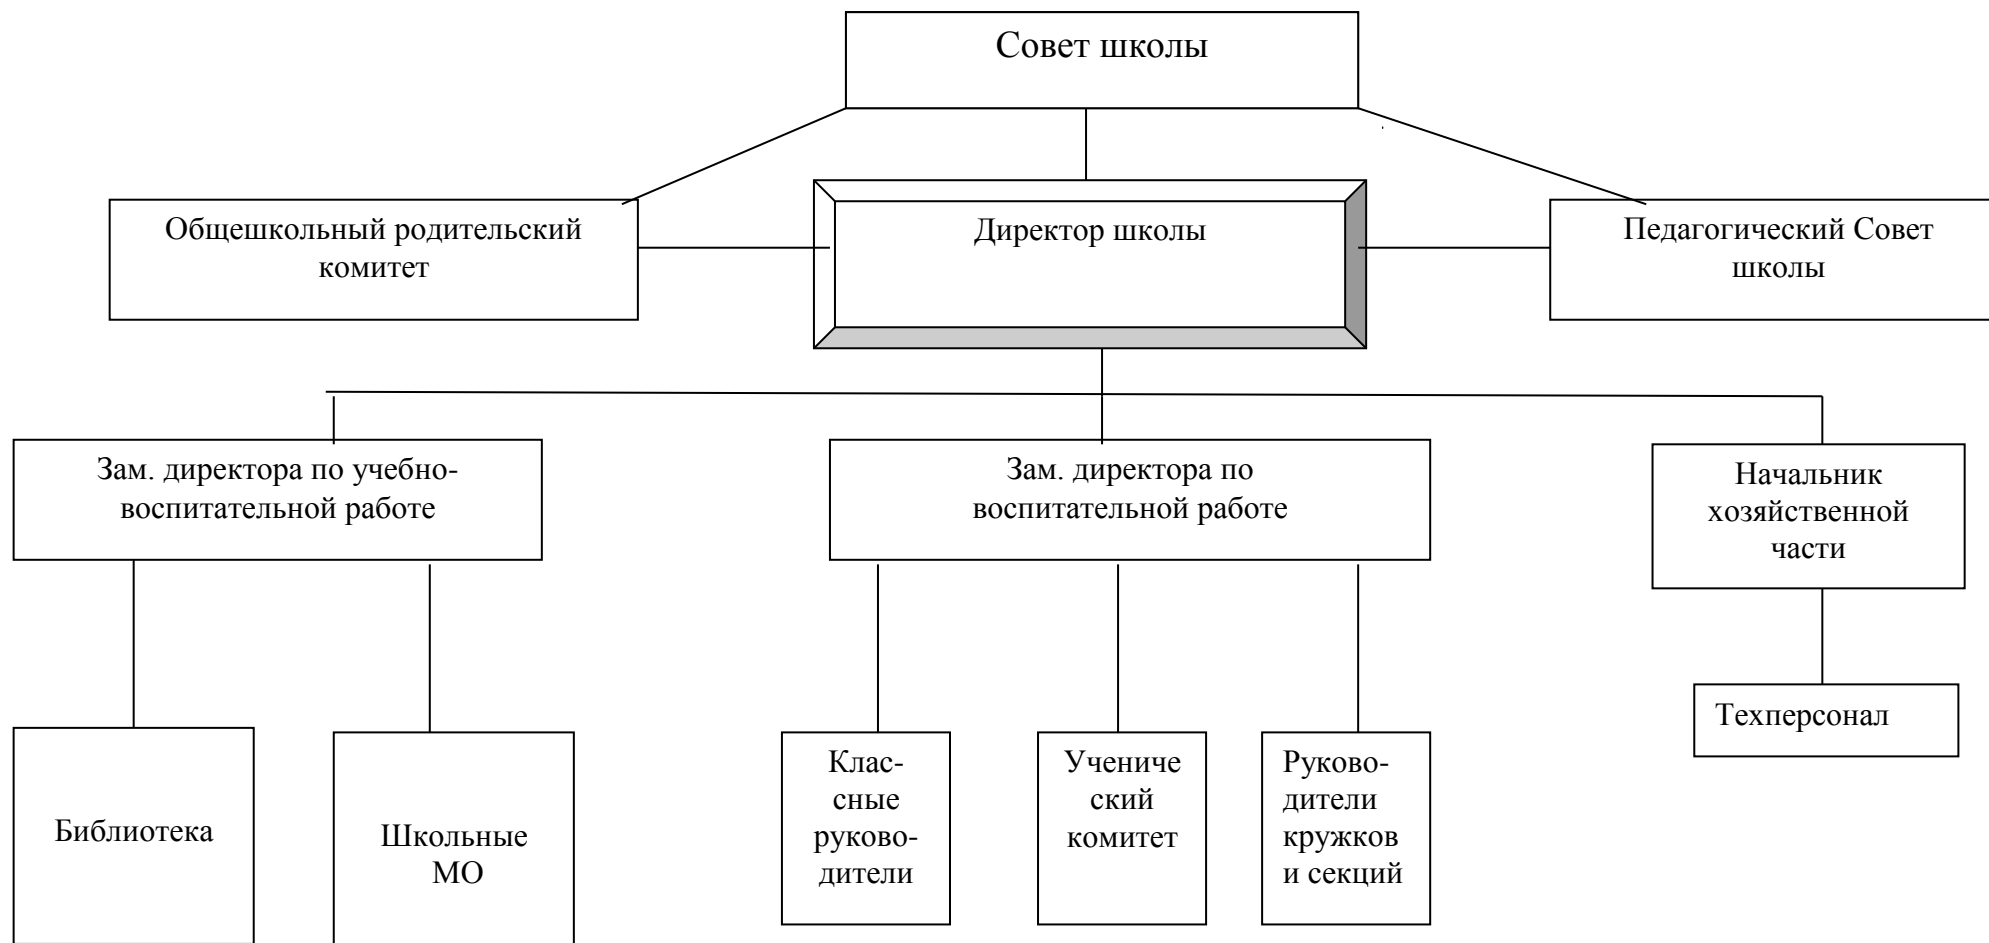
Совет школы

Общешкольный родительский комитет

Директор школы

Педагогический Совет школы

Зам. директора по учебно-воспитательной работе

Зам. директора по воспитательной работе

Начальник хозяйственной части

Библиотека

Школьные МО

Классные руководители

Ученический комитет

Руководители кружков и секций

Техперсонал